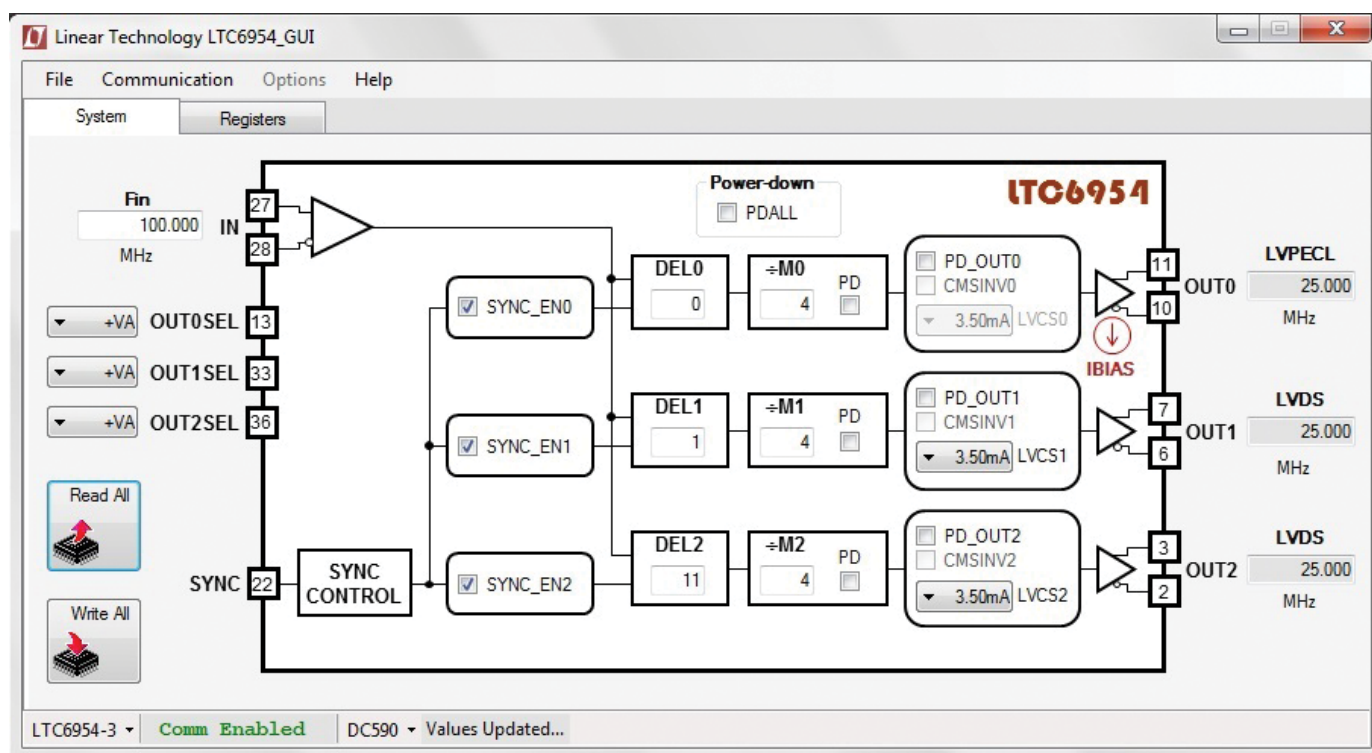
Linear Technology LTC6954_GUI

File Communication Options Help

System Registers

LTC6954

Power-down
PDALL

Fin
100.000
MHz
IN
27
28

+VA OUT0SEL 13
+VA OUT1SEL 33
+VA OUT2SEL 36

Read All

Write All

SYNC 22
SYNC CONTROL

SYNC_EN0
SYNC_EN1
SYNC_EN2

DEL0
0
DEL1
1
DEL2
11

÷M0
4
PD
÷M1
4
PD
÷M2
4
PD

PD_OUT0
CMSINV0
3.50mA LVCS0

PD_OUT1
CMSINV1
3.50mA LVCS1

PD_OUT2
CMSINV2
3.50mA LVCS2

IBIAS

11
10
OUT0
7
6
OUT1
3
2
OUT2

LVPECL
25.000
MHz

LVDS
25.000
MHz

LVDS
25.000
MHz

LTC6954-3 Comm Enabled DC590 Values Updated...